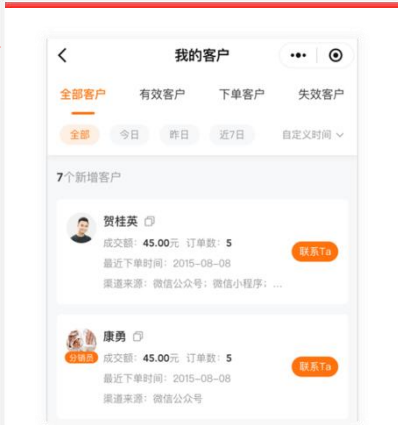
我的客户

全部客户 有效客户 下单客户 失效客户

全部 今日 昨日 近7日 自定义时间

7个新增客户

贺桂英
成交额：45.00元 订单数：5
最近下单时间：2015-08-08
渠道来源：微信公众号；微信小程序；...
联系Ta

分销员
康勇
成交额：45.00元 订单数：5
最近下单时间：2015-08-08
渠道来源：微信公众号
联系Ta